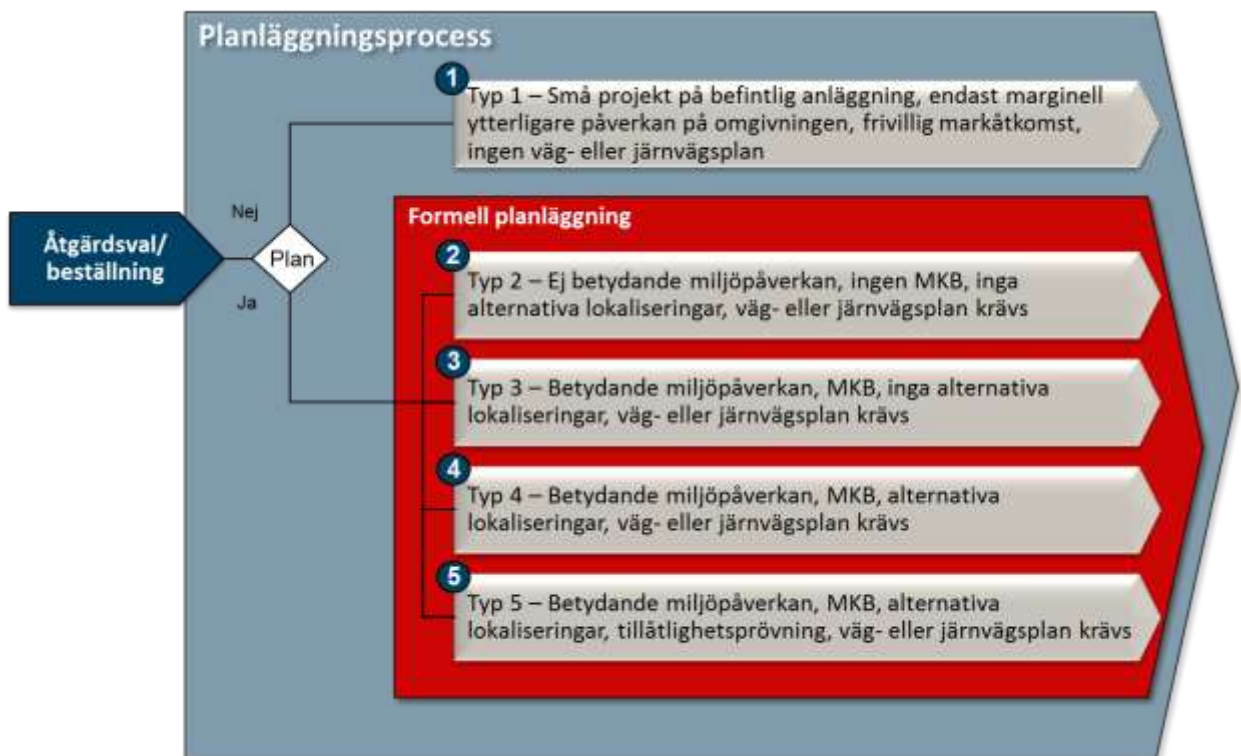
Planläggningsprocess

Åtgärdsval/ beställning

Nej

Plan

Ja

1

Typ 1 – Små projekt på befintlig anläggning, endast marginell ytterligare påverkan på omgivningen, frivillig markåtkomst, ingen väg- eller järnvägsplan

Formell planläggning

2

Typ 2 – Ej betydande miljöpåverkan, ingen MKB, inga alternativa lokaliseringar, väg- eller järnvägsplan krävs

3

Typ 3 – Betydande miljöpåverkan, MKB, inga alternativa lokaliseringar, väg- eller järnvägsplan krävs

4

Typ 4 – Betydande miljöpåverkan, MKB, alternativa lokaliseringar, väg- eller järnvägsplan krävs

5

Typ 5 – Betydande miljöpåverkan, MKB, alternativa lokaliseringar, tillåtlighetsprövning, väg- eller järnvägsplan krävs